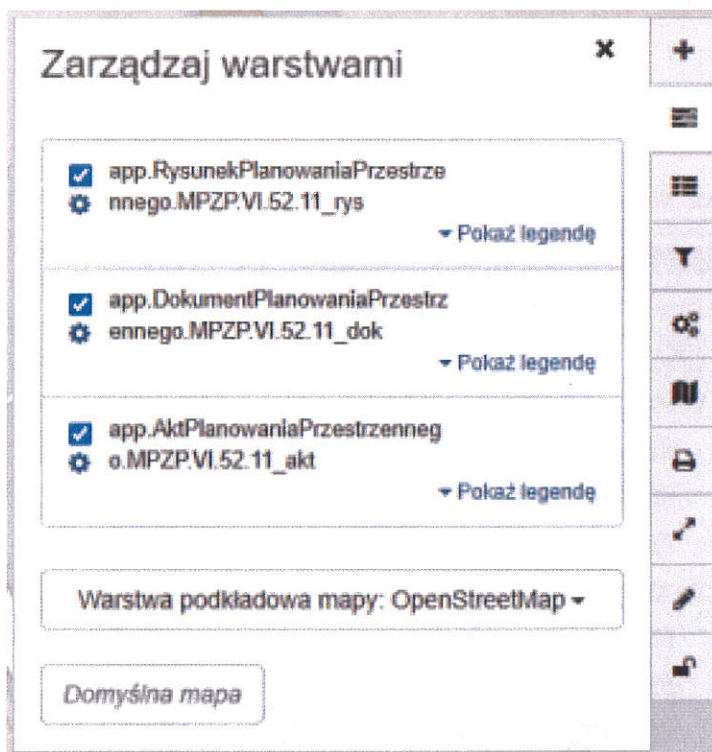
Zarządzaj warstwami

×

app.RysunekPlanowaniaPrzestrzennego.MPZP.VI.52.11_rys

▾ Pokaż legendę

app.DokumentPlanowaniaPrzestrzennego.MPZP.VI.52.11_dok

▾ Pokaż legendę

app.AktPlanowaniaPrzestrzennego.MPZP.VI.52.11_akt

▾ Pokaż legendę

Warstwa podkładowa mapy: OpenStreetMap ▾

Domyślna mapa